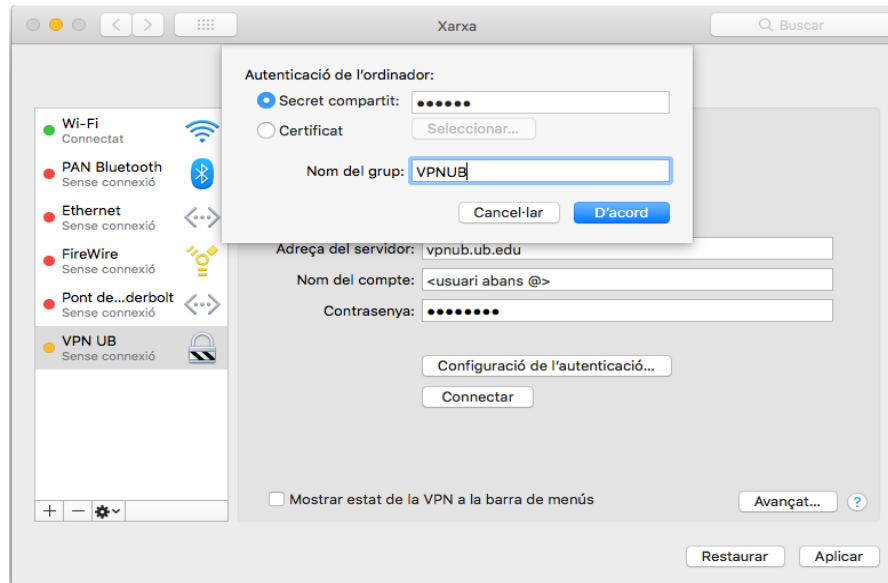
Xarxa

Buscar

Autenticació de l'ordinador:

Secret compartit: ••••••

Certificat

Seleccionar...

Nom del grup: VPNUB

Cancel·lar

D'acord

Wi-Fi
Connectat

PAN Bluetooth
Sense connexió

Ethernet
Sense connexió

FireWire
Sense connexió

Pont de...derbolt
Sense connexió

VPN UB
Sense connexió

Adreça del servidor: vpnub.ub.edu

Nom del compte: <usuari abans @>

Contrasenya: ••••••••

Configuració de l'autenticació...

Connectar

Mostrar estat de la VPN a la barra de menús

Avançat...

?

Restaurar

Aplicar